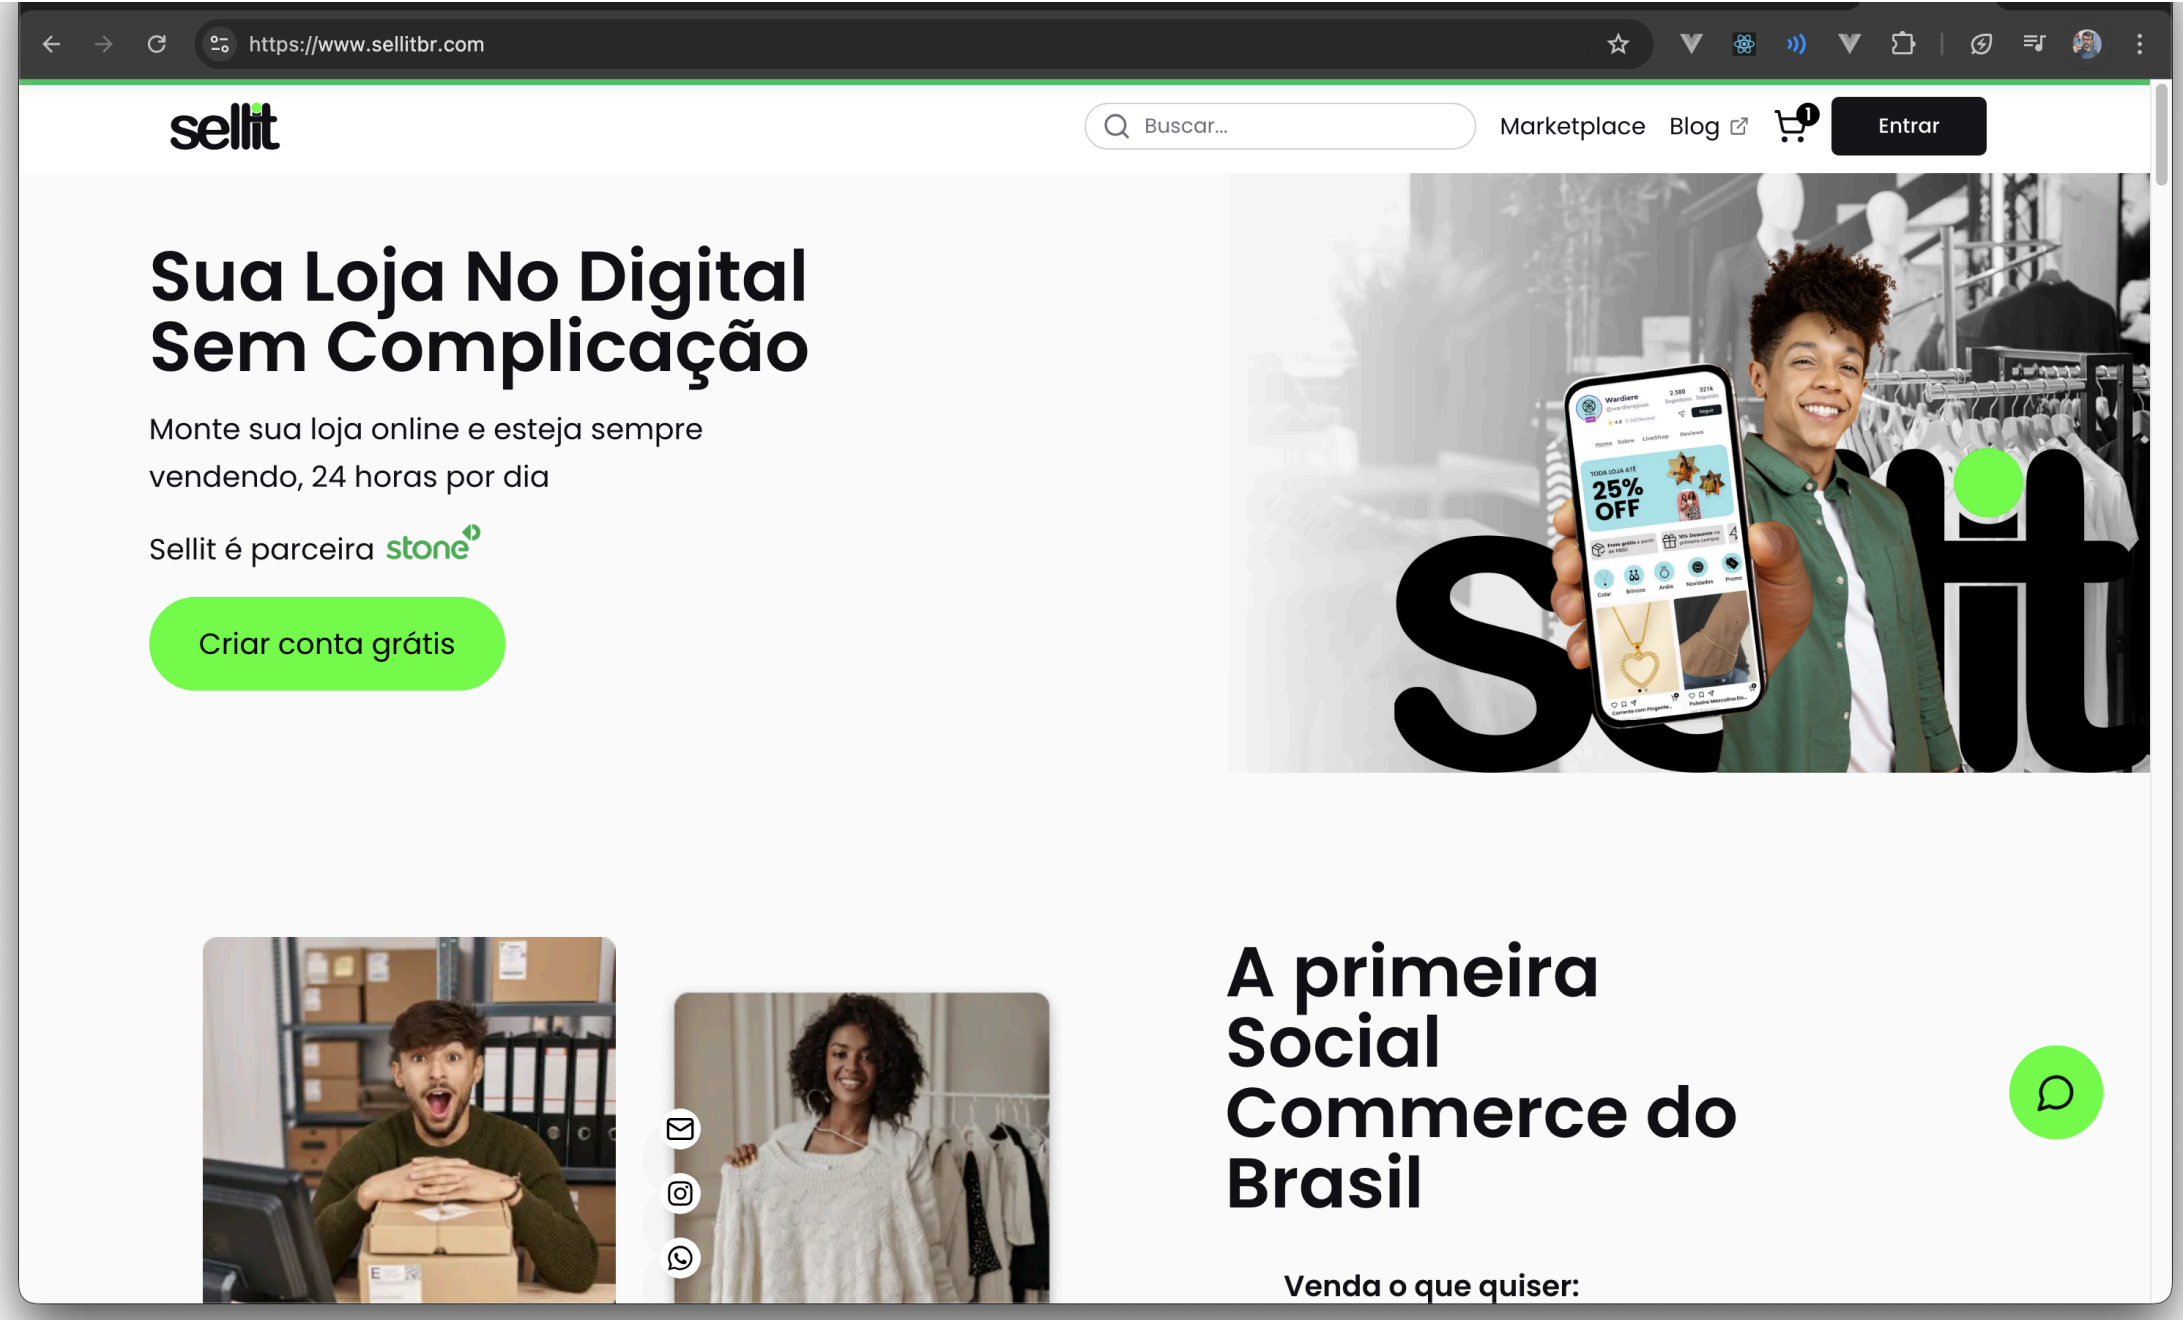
https://www.sellitbr.com

sellit

Buscar...

Marketplace Blog

1

Entrar

Sua Loja No Digital Sem Complicação

Monte sua loja online e esteja sempre vendendo, 24 horas por dia

Sellit é parceira stone

Criar conta grátis

Wardiere

TODA LOJA ATÉ 25% OFF

Sellit

A primeira Social Commerce do Brasil

Venda o que quiser: